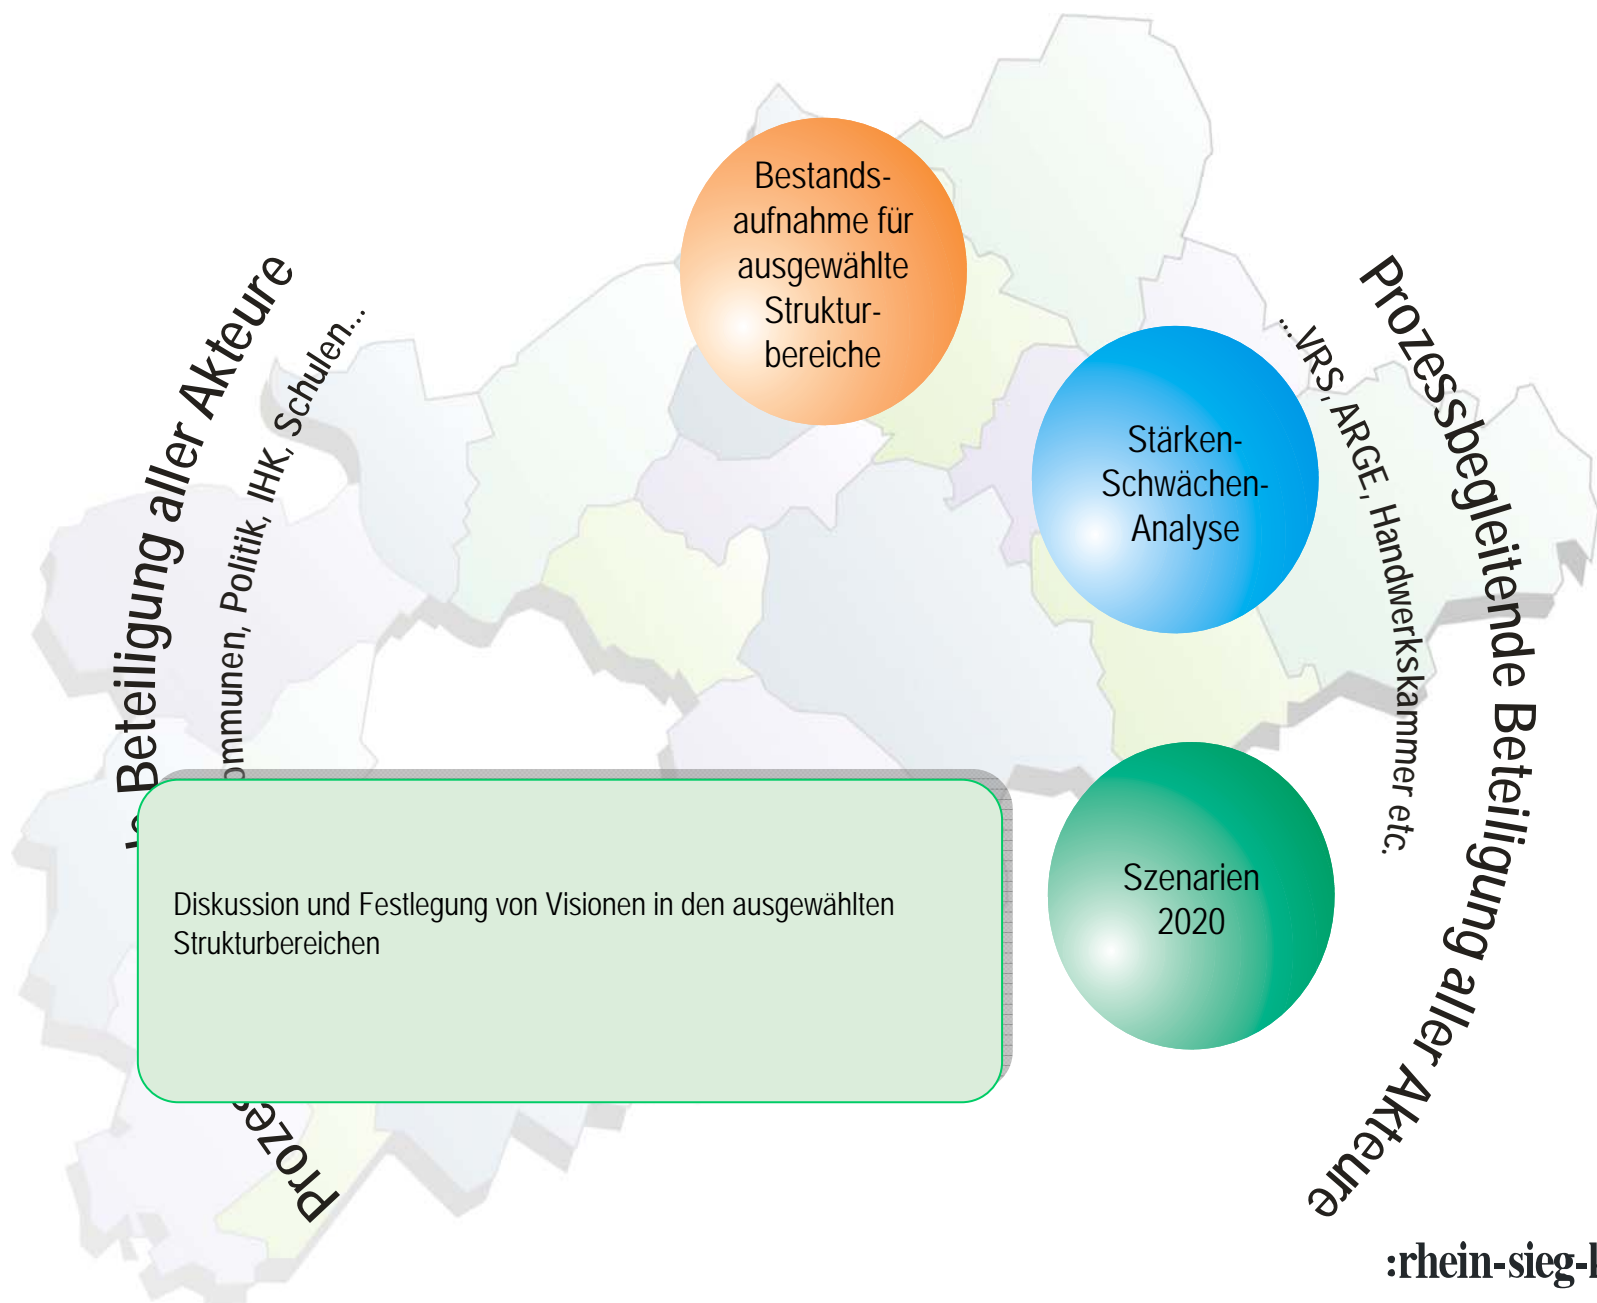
Bestandsaufnahme für ausgewählte Strukturbereiche

Stärken-Schwächen-Analyse

Szenarien 2020

Diskussion und Festlegung von Visionen in den ausgewählten Strukturbereichen

Proze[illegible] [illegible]e Beteiligung aller Akteure

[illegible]ommunen, Politik, IHK, Schulen...

Prozessbegleitende Beteiligung aller Akteure

...VRS, ARGE, Handwerkskammer etc.

:rhein-sieg-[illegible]